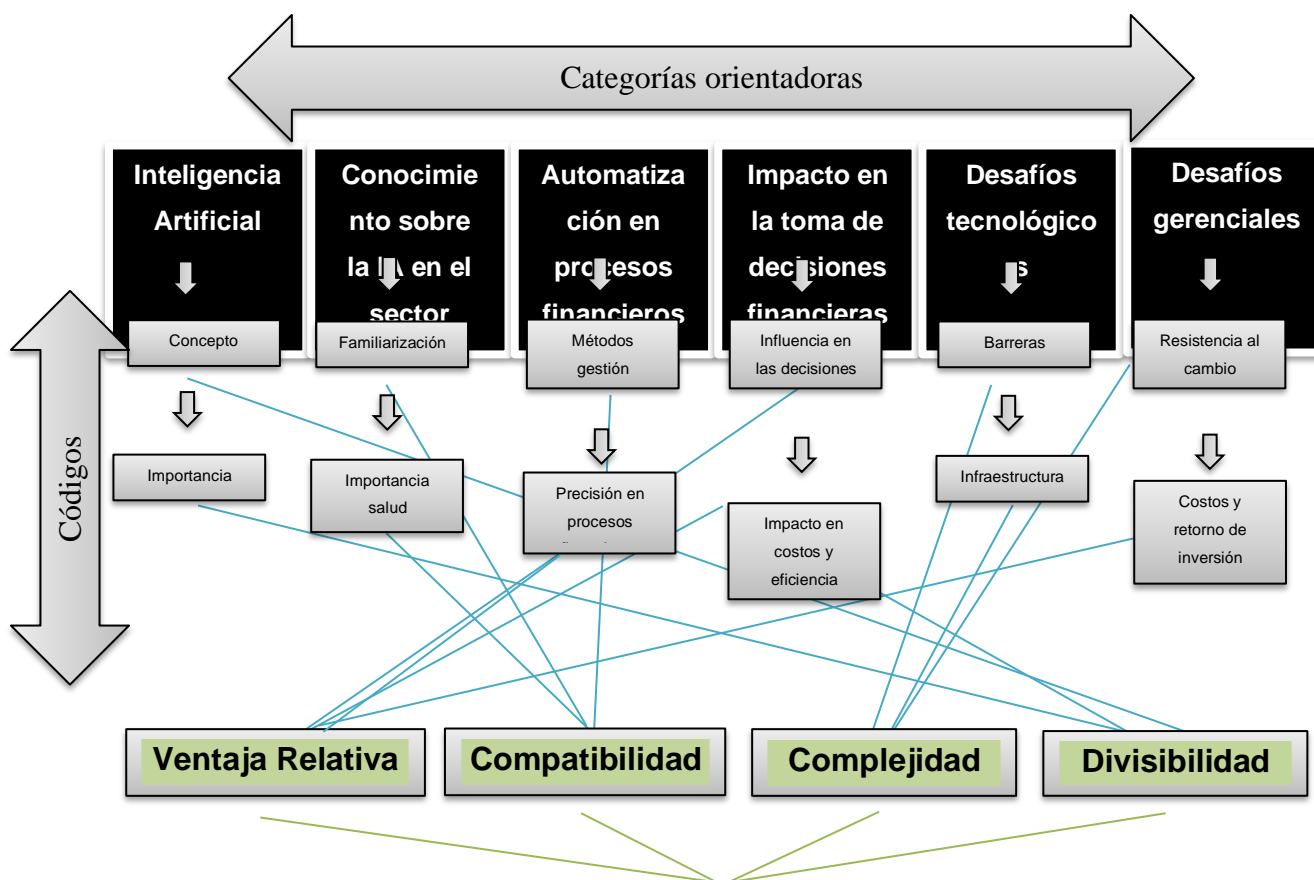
Categorías orientadoras

Códigos

Inteligencia Artificial

Conocimiento sobre la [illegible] en el sector

Automatización en procesos financieros

Impacto en la toma de decisiones financieras

Desafíos tecnológicos

Desafíos gerenciales

Concepto

Familiarización

Métodos gestión

Influencia en las decisiones

Barreras

Resistencia al cambio

Importancia

Importancia salud

Precisión en procesos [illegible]

Impacto en costos y eficiencia

Infraestructura

Costos y retorno de inversión

Ventaja Relativa

Compatibilidad

Complejidad

Divisibilidad